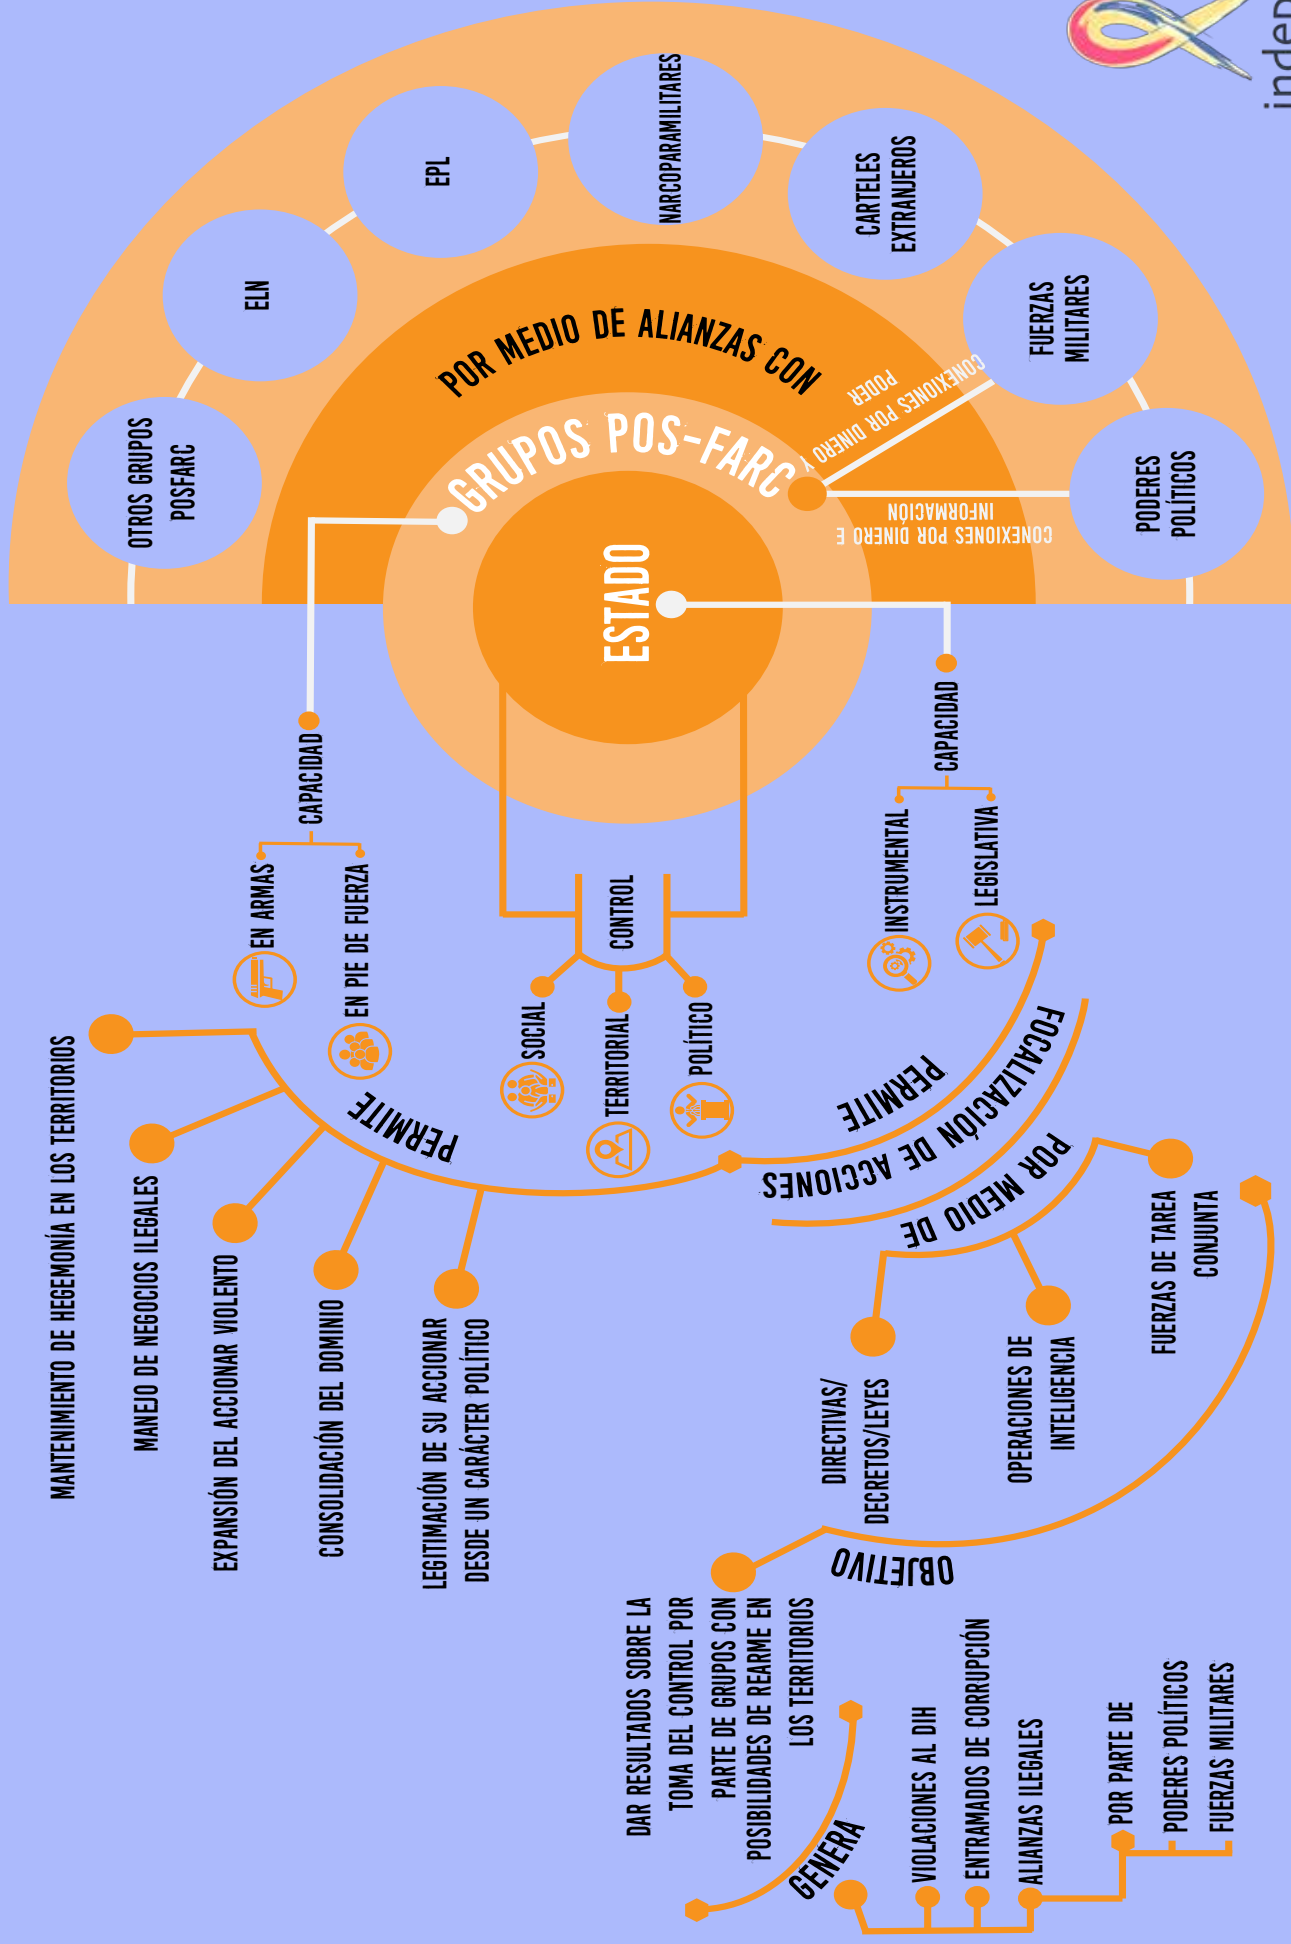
inden

NARCOPARAMILITARES

EPL

CARTELES EXTRANJEROS

ELN

FUERZAS MILITARES

OTROS GRUPOS POSFARC

PODERES POLÍTICOS

POR MEDIO DE ALIANZAS CON

GRUPOS POS-FARC

CONEXIONES POR DINERO Y PODER

CONEXIONES POR DINERO E INFORMACIÓN

ESTADO

CAPACIDAD

EN ARMAS

EN PIE DE FUERZA

CONTROL

SOCIAL

TERRITORIAL

POLÍTICO

CAPACIDAD

INSTRUMENTAL

LEGISLATIVA

PERMITE

MANTENIMIENTO DE HEGEMONÍA EN LOS TERRITORIOS

MANEJO DE NEGOCIOS ILEGALES

EXPANSIÓN DEL ACCIONAR VIOLENTO

CONSOLIDACIÓN DEL DOMINIO

LEGITIMACIÓN DE SU ACCIONAR DESDE UN CARÁCTER POLÍTICO

PERMITE

FOCALIZACIÓN DE ACCIONES

POR MEDIO DE

FUERZAS DE TAREA CONJUNTA

DIRECTIVAS/ DECRETOS/LEYES

OPERACIONES DE INTELIGENCIA

OBJETIVO

DAR RESULTADOS SOBRE LA TOMA DEL CONTROL POR PARTE DE GRUPOS CON POSIBILIDADES DE REARME EN LOS TERRITORIOS

GENERA

VIOLACIONES AL DIH

ENTRAMADOS DE CORRUPCIÓN

ALIANZAS ILEGALES

POR PARTE DE

PODERES POLÍTICOS

FUERZAS MILITARES